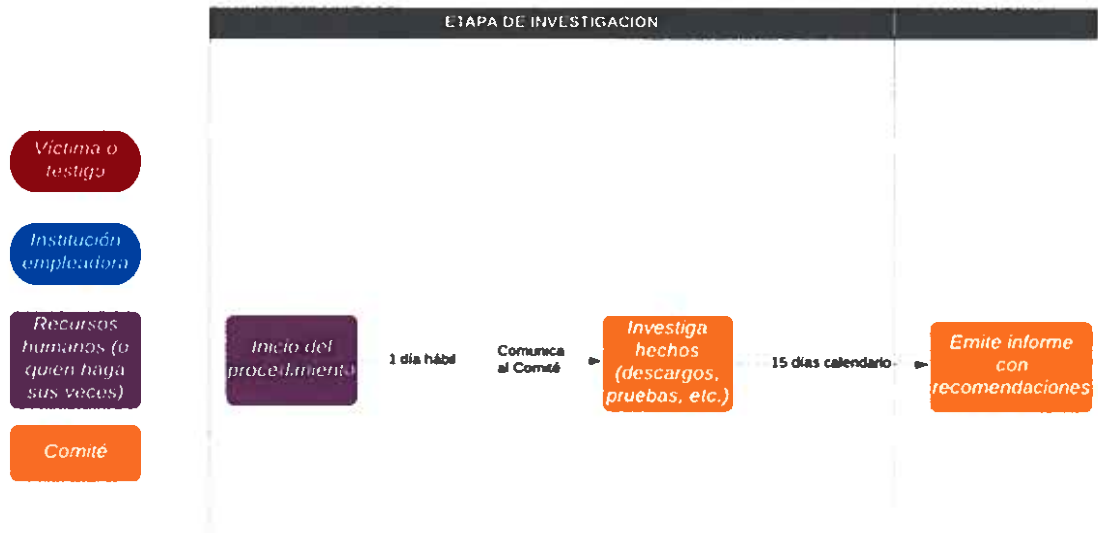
ETAPA DE INVESTIGACION

Víctima o testigo

Institución empleadora

Recursos humanos (o quien haga sus veces)

Comité

Inicio del procedimiento

1 día hábil

Comunica al Comité

Investiga hechos (descargos, pruebas, etc.)

15 días calendario

Emite informe con recomendaciones